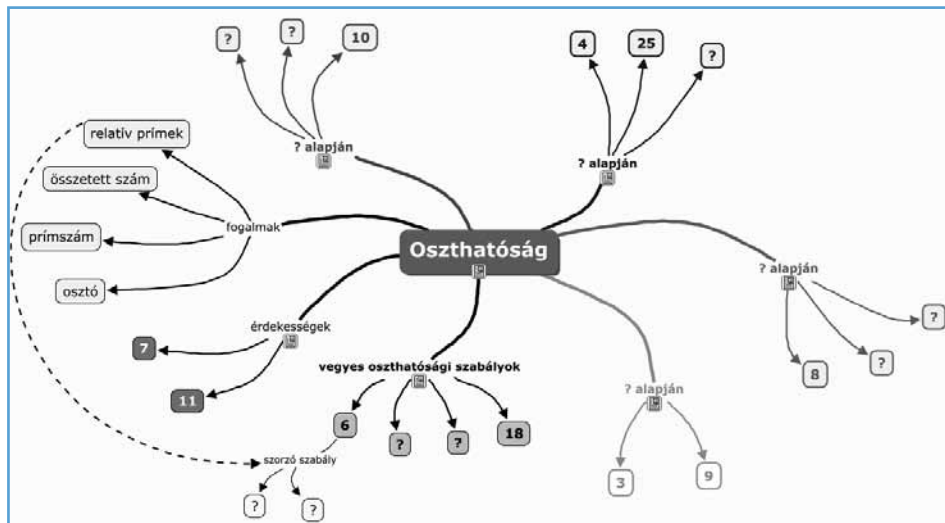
?
?
10
? alapján
4
25
?
? alapján
relatív prímek
összetett szám
prímszám
osztó
fogalmak
Oszthatóság
? alapján
?
?
8
érdekességek
7
11
vegyes oszthatósági szabályok
6
?
?
18
? alapján
3
9
szorzó szabály
?
?